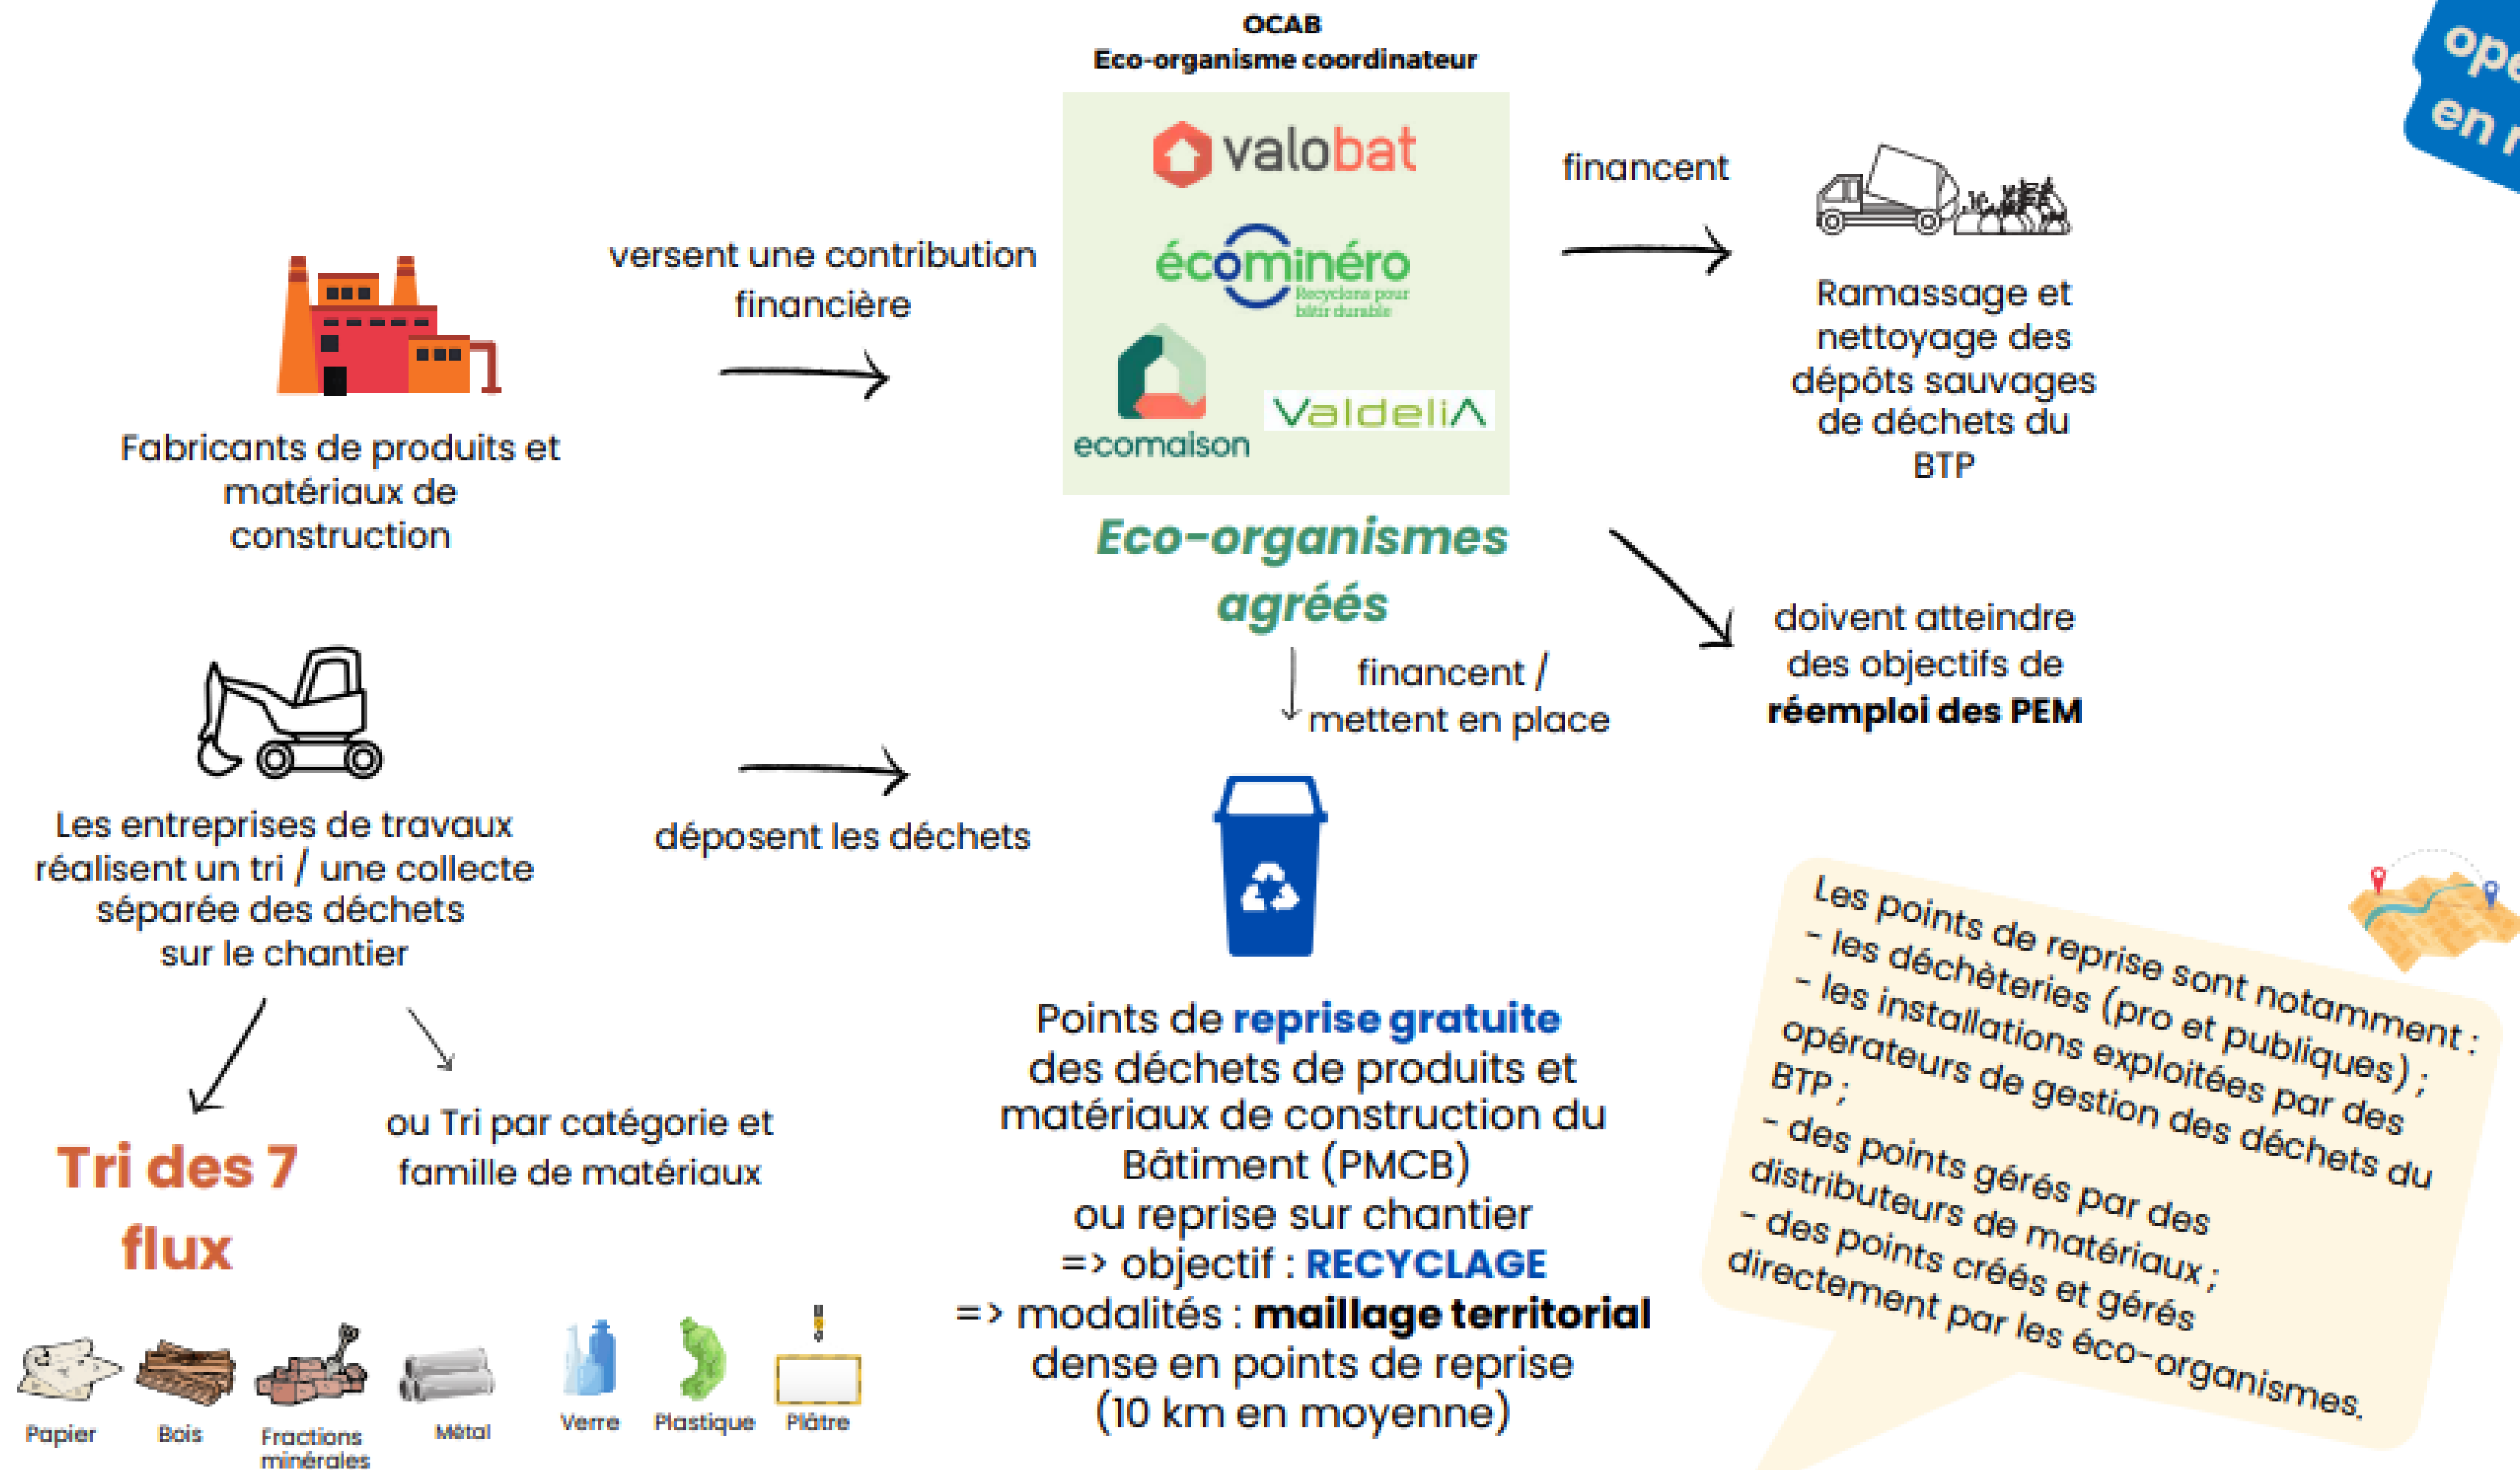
OCAB
Eco-organisme coordinateur

valobat

écominéro
Recyclons pour bâtir durable

ecomaison

ValdeliA

Eco-organismes agréés

Fabricants de produits et matériaux de construction

versent une contribution financière

financent

Ramassage et nettoyage des dépôts sauvages de déchets du BTP

doivent atteindre des objectifs de réemploi des PEM

financent / mettent en place

Les entreprises de travaux réalisent un tri / une collecte séparée des déchets sur le chantier

déposent les déchets

Points de reprise gratuite des déchets de produits et matériaux de construction du Bâtiment (PMCB) ou reprise sur chantier
=> objectif : RECYCLAGE
=> modalités : maillage territorial dense en points de reprise (10 km en moyenne)

Tri des 7 flux

ou Tri par catégorie et famille de matériaux

Papier Bois Fractions minérales Métal Verre Plastique Plâtre

Les points de reprise sont notamment :
- les déchèteries (pro et publiques) ;
- les installations exploitées par des opérateurs de gestion des déchets du BTP ;
- des points gérés par des distributeurs de matériaux ;
- des points créés et gérés directement par les éco-organismes.

ope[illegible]
en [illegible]